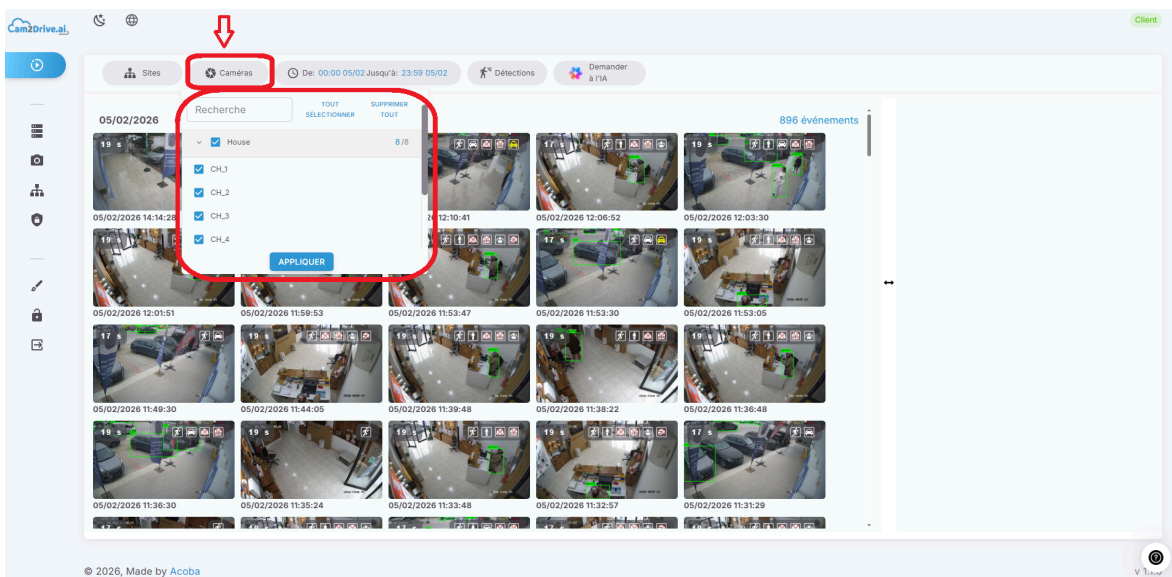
Cam2Drive.ai

Client

Sites

Caméras

De: 00:00 05/02 Jusqu'à: 23:59 05/02

Détections

Demander à l'IA

05/02/2026

Recherche

TOUT SÉLECTIONNER

SUPPRIMER TOUT

House

8/8

CH_1

CH_2

CH_3

CH_4

APPLIQUER

896 événements

19 s

17 s

19 s

05/02/2026 14:14:28

05/02/2026 12:10:41

05/02/2026 12:06:52

05/02/2026 12:03:30

19 s

17 s

19 s

05/02/2026 12:01:51

05/02/2026 11:59:53

05/02/2026 11:53:47

05/02/2026 11:53:30

05/02/2026 11:53:05

17 s

19 s

19 s

05/02/2026 11:49:30

05/02/2026 11:44:05

05/02/2026 11:39:48

05/02/2026 11:38:22

05/02/2026 11:36:48

19 s

19 s

17 s

05/02/2026 11:36:30

05/02/2026 11:35:24

05/02/2026 11:33:48

05/02/2026 11:32:57

05/02/2026 11:31:29

© 2026, Made by Acoba

v 1.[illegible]